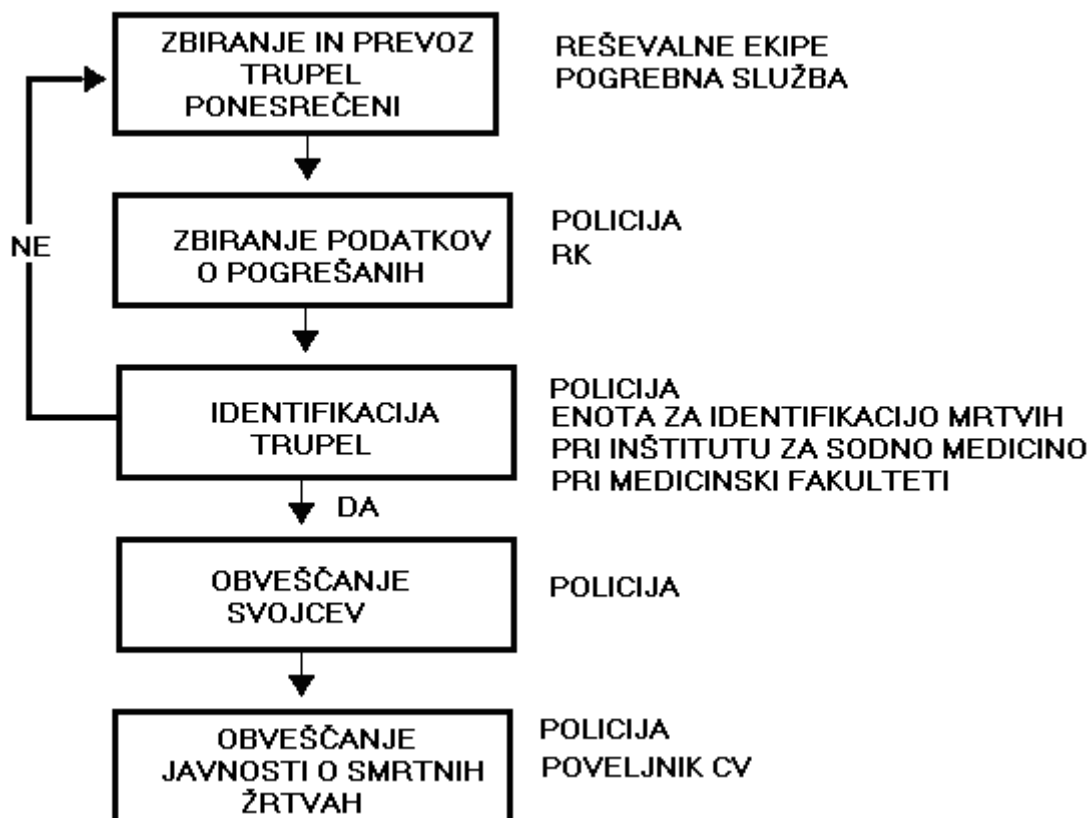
ZBIRANJE IN PREVOZ TRUPEL PONESREČENI

REŠEVALNE EKIPE
POGREBNA SLUŽBA

NE

ZBIRANJE PODATKOV O POGREŠANIH

POLICIJA
RK

IDENTIFIKACIJA TRUPEL

POLICIJA
ENOTA ZA IDENTIFIKACIJO MRTVIH
PRI INŠTITUTU ZA SODNO MEDICINO
PRI MEDICINSKI FAKULTETI

DA

OBVEŠČANJE SVOJCEV

POLICIJA

OBVEŠČANJE JAVNOSTI O SMRTNIH ŽRTVAH

POLICIJA
POVELJNIK CV